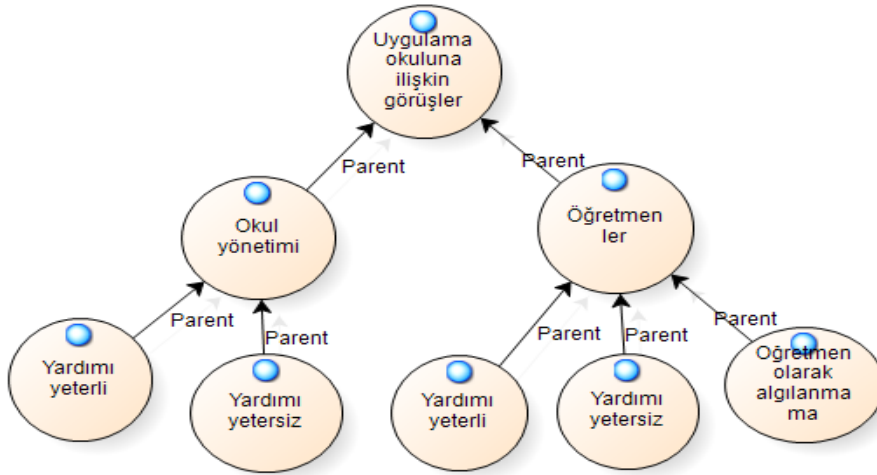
Uygulama okuluna ilişkin görüşler

Parent

Parent

Okul yönetimi

Öğretmen ler

Parent

Parent

Parent

Parent

Parent

Yardımı yeterli

Yardımı yetersiz

Yardımı yeterli

Yardımı yetersiz

Öğretmen olarak algılanma ma